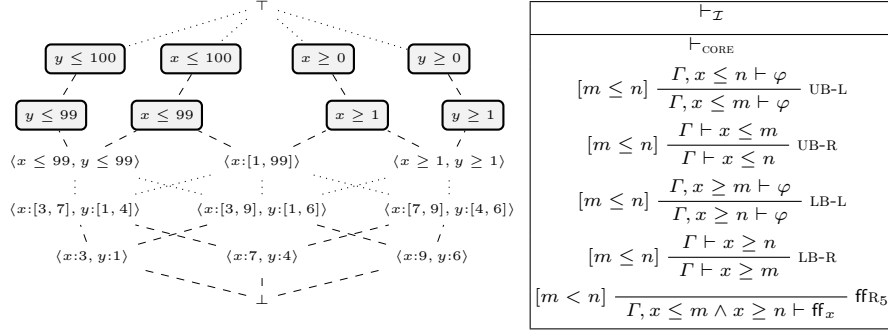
$\top$

$y \leq 100$ $x \leq 100$ $x \geq 0$ $y \geq 0$

$y \leq 99$ $x \leq 99$ $x \geq 1$ $y \geq 1$

$\langle x \leq 99,\, y \leq 99 \rangle$ $\langle x{:}[1,\,99] \rangle$ $\langle x \geq 1,\, y \geq 1 \rangle$

$\vdots$ $\vdots$ $\vdots$

$\langle x{:}[3,\,7],\, y{:}[1,\,4] \rangle$ $\langle x{:}[3,\,9],\, y{:}[1,\,6] \rangle$ $\langle x{:}[7,\,9],\, y{:}[4,\,6] \rangle$

$\langle x{:}3,\, y{:}1 \rangle$ $\langle x{:}7,\, y{:}4 \rangle$ $\langle x{:}9,\, y{:}6 \rangle$

$\bot$

| $\vdash_{\mathcal{I}}$ |
|---|
| $\vdash_{\text{CORE}}$ <br> $[m \leq n]\ \frac{\Gamma, x \leq n \vdash \varphi}{\Gamma, x \leq m \vdash \varphi}$ UB-L <br> $[m \leq n]\ \frac{\Gamma \vdash x \leq m}{\Gamma \vdash x \leq n}$ UB-R <br> $[m \leq n]\ \frac{\Gamma, x \geq m \vdash \varphi}{\Gamma, x \geq n \vdash \varphi}$ LB-L <br> $[m \leq n]\ \frac{\Gamma \vdash x \geq n}{\Gamma \vdash x \geq m}$ LB-R <br> $[m < n]\ \frac{}{\Gamma, x \leq m \wedge x \geq n \vdash \mathsf{ff}_x}$ $\mathsf{ff}_{R_5}$ |